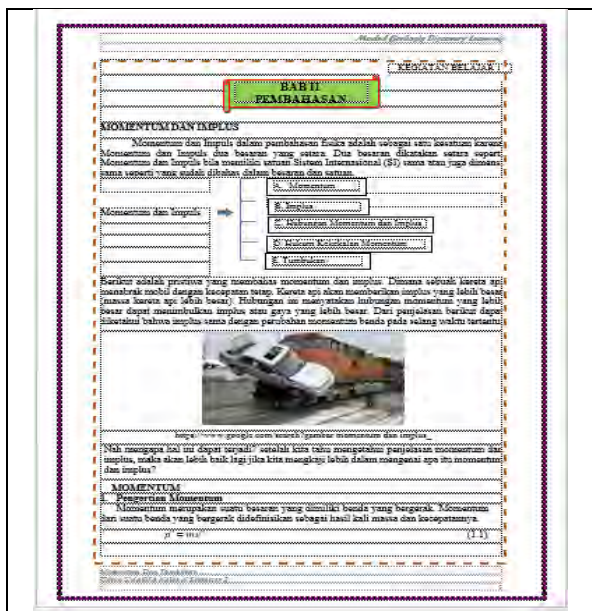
Modul Guided Discovery Learning

KEGIATAN BELAJAR 1

BAB II
PEMBAHASAN

MOMENTUM DAN IMPLUS

Momentum dan Impuls dalam pembahasan fisika adalah sebagai satu kesatuan karena Momentum dan Impuls dua besaran yang setara. Dua besaran dikatakan setara seperti Momentum dan Impuls bila memiliki satuan Sistem Internasional (SI) sama atau juga dimensi sama seperti yang sudah dibahas dalam besaran dan satuan.

Momentum dan Impuls

A. Momentum

B. Impuls

C. Hubungan Momentum dan Impuls

D. Hukum Kekekalan Momentum

E. Tumbukan

Berikut adalah peristiwa yang memenuhi momentum dan impuls. Dimana sebuah kereta api menabrak mobil dengan kecepatan tetap. Kereta api akan memberikan impuls yang lebih besar (massa kereta api lebih besar). Hubungan ini menyatakan hubungan momentum yang lebih besar dapat menimbulkan impuls atau gaya yang lebih besar. Dari penjelasan berikut dapat dikatakan bahwa impuls sama dengan perubahan momentum benda pada selang waktu tertentu.

https://www.google.com/search?gambar momentum dan impuls_

Nah mengapa hal ini dapat terjadi? setelah kita tahu mengetahui penjelasan momentum dan impuls, maka akan lebih baik lagi jika kita mengkaji lebih dalam mengenai apa itu momentum dan impuls?

A. MOMENTUM
1. Pengertian Momentum
Momentum merupakan suatu besaran yang dimiliki benda yang bergerak. Momentum dari suatu benda yang bergerak didefinisikan sebagai hasil kali massa dan kecepatannya.

$p = mv$ (1.1)

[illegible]
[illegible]